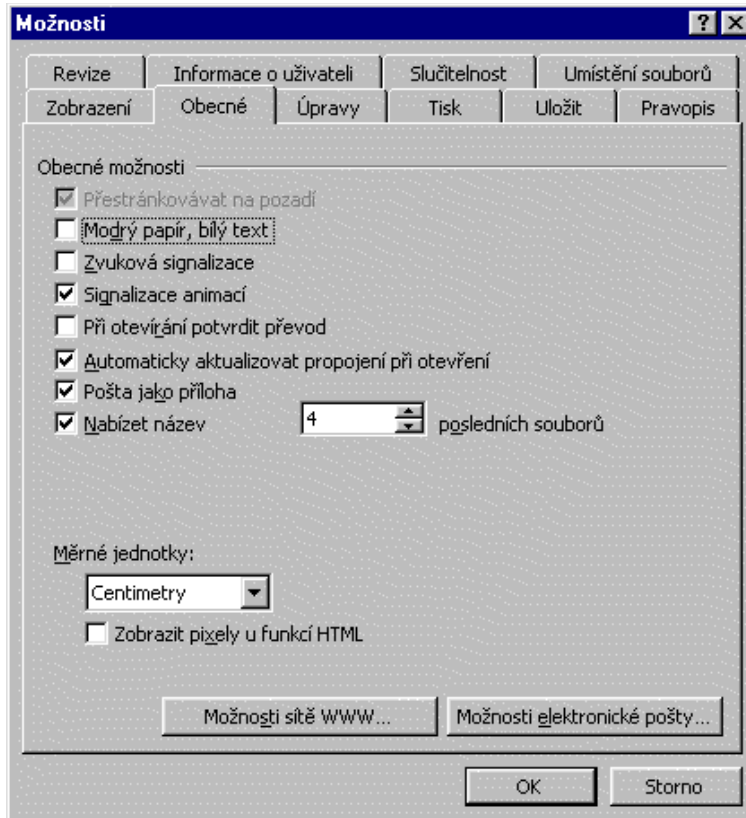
Možnosti

?

Revize
Informace o uživateli
Slučitelnost
Umístění souborů
Zobrazení
Obecné
Úpravy
Tisk
Uložit
Pravopis

Obecné možnosti

Přestránkovávat na pozadí
Modrý papír, bílý text
Zvuková signalizace
Signalizace animací
Při otevírání potvrdit převod
Automaticky aktualizovat propojení při otevření
Pošta jako příloha
Nabízet název
4
posledních souborů

Měrné jednotky:
Centimetry
Zobrazit pixely u funkcí HTML

Možnosti sítě WWW...
Možnosti elektronické pošty...

OK
Storno